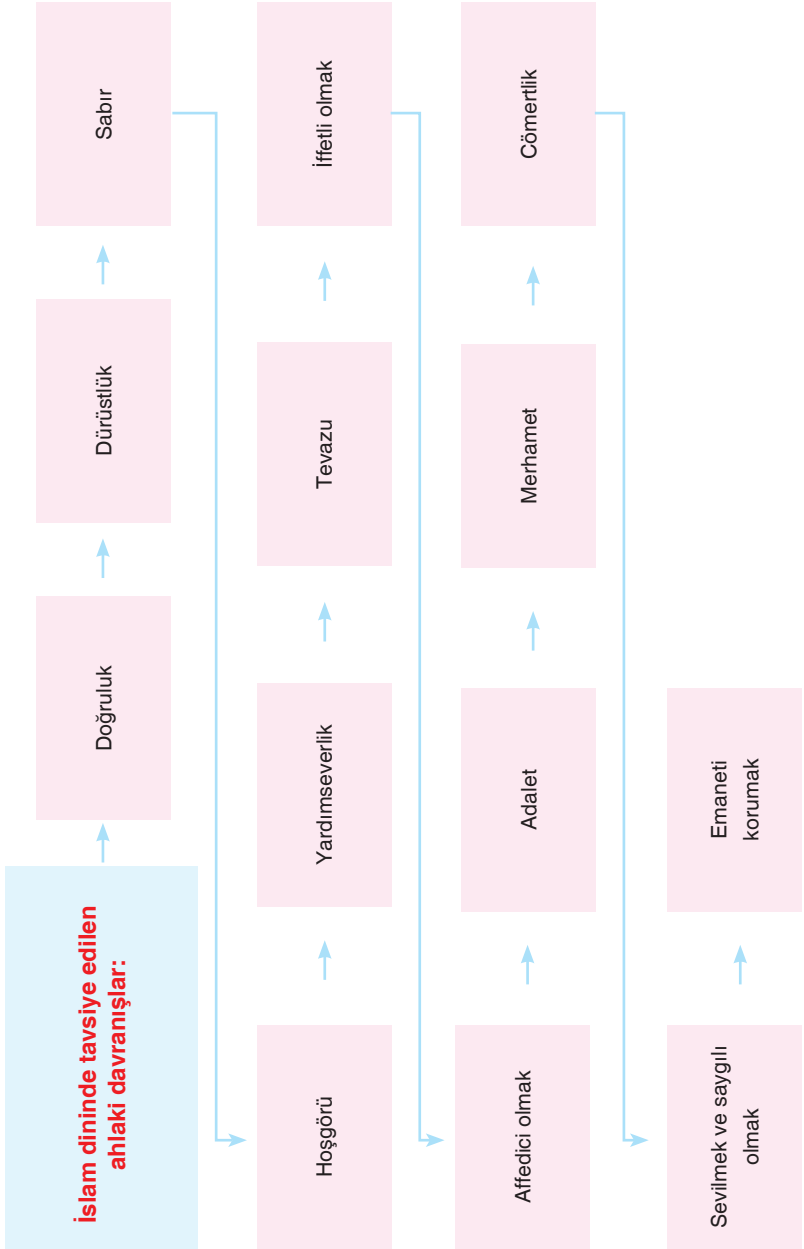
İslam dininde tavsiye edilen ahlaki davranışlar:

Doğruluk

Dürüstlük

Sabır

Hoşgörü

Yardımseverlik

Tevazu

İffetli olmak

Affedici olmak

Adalet

Merhamet

Cömertlik

Sevilmek ve saygılı olmak

Emaneti korumak